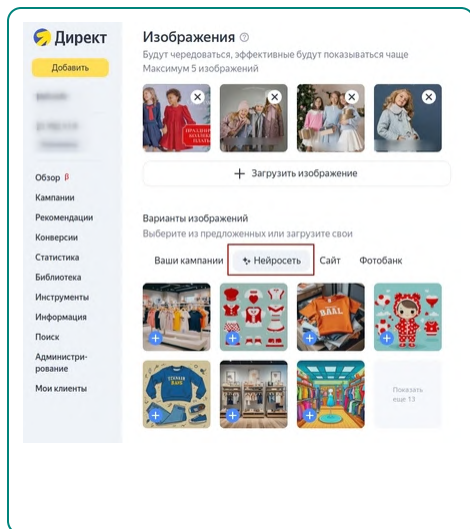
Директ

Добавить

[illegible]

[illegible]

Обзор β

Кампании

Рекомендации

Конверсии

Статистика

Библиотека

Инструменты

Информация

Поиск

Администрирование

Мои клиенты

Изображения

Будут чередоваться, эффективные будут показываться чаще

Максимум 5 изображений

+ Загрузить изображение

Варианты изображений

Выберите из предложенных или загрузите свои

Ваши кампании

Нейросеть

Сайт

Фотобанк

Показать еще 13